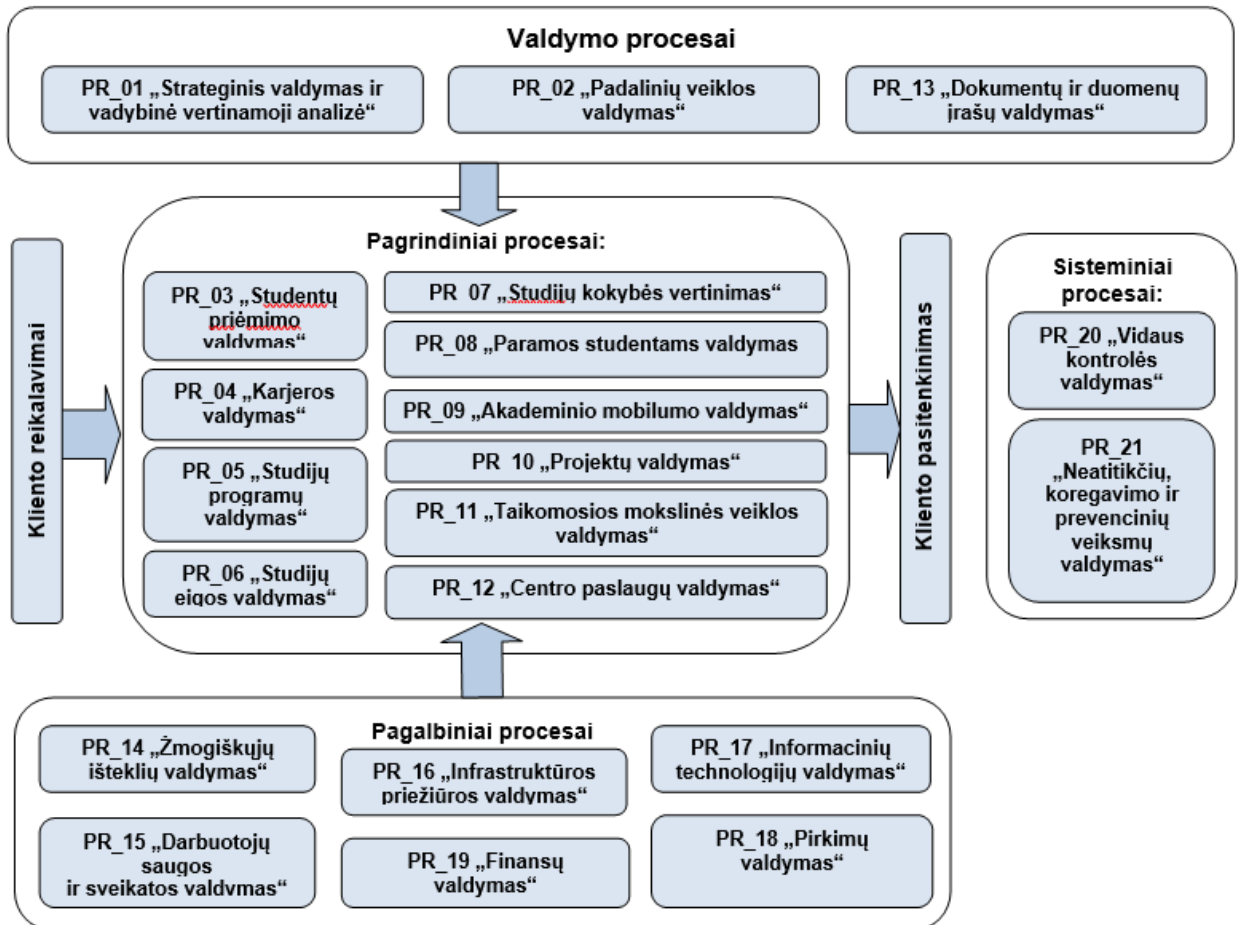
Valdymo procesai

PR_01 „Strateginis valdymas ir vadybinė vertinamoji analizė“

PR_02 „Padalinių veiklos valdymas“

PR_13 „Dokumentų ir duomenų įrašų valdymas“

Kliento reikalavimai

Pagrindiniai procesai:

PR_03 „Studentų priėmimo valdymas“

PR_04 „Karjeros valdymas“

PR_05 „Studijų programų valdymas“

PR_06 „Studijų eigos valdymas“

PR 07 „Studijų kokybės vertinimas“

PR_08 „Paramos studentams valdymas

PR_09 „Akademinio mobilumo valdymas“

PR 10 „Projektų valdymas“

PR_11 „Taikomosios mokslinės veiklos valdymas“

PR_12 „Centro paslaugų valdymas“

Kliento pasitenkinimas

Sisteminiai procesai:

PR_20 „Vidaus kontrolės valdymas“

PR_21 „Neatitikčių, koregavimo ir prevencinių veiksmų valdymas“

Pagalbiniai procesai

PR_14 „Žmogiškųjų išteklių valdymas“

PR_15 „Darbuotojų saugos ir sveikatos valdymas“

PR_16 „Infrastruktūros priežiūros valdymas“

PR_19 „Finansų valdymas“

PR_17 „Informacinių technologijų valdymas“

PR_18 „Pirkimų valdymas“